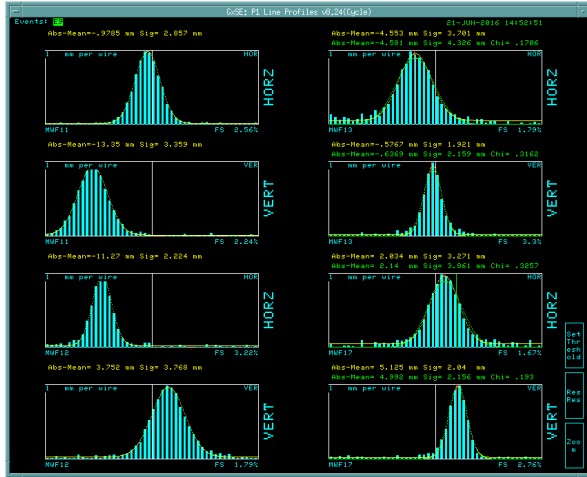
GxSE: P1 Line Profiles v8.24(Cycle)

Events: 53

21-JUN-2016 14:52:51

Abs-Mean=-.9785 mm Sig= 2.857 mm

1 mm per wire

HOR

HORZ

MWF11

FS 2.56%

Abs-Mean=-4.553 mm Sig= 3.701 mm
Abs-Mean=-4.581 mm Sig= 4.326 mm Chi= .1706

1 mm per wire

HOR

HORZ

MWF13

FS 1.79%

Abs-Mean=-13.35 mm Sig= 3.359 mm

1 mm per wire

VER

VERT

MWF11

FS 2.24%

Abs-Mean=-.5767 mm Sig= 1.921 mm
Abs-Mean=-.6369 mm Sig= 2.159 mm Chi= .3162

1 mm per wire

VER

VERT

MWF13

FS 3.3%

Abs-Mean=-11.27 mm Sig= 2.224 mm

1 mm per wire

HOR

HORZ

MWF12

FS 3.22%

Abs-Mean= 2.034 mm Sig= 3.271 mm
Abs-Mean= 2.14 mm Sig= 3.861 mm Chi= .3257

1 mm per wire

HOR

HORZ

MWF17

FS 1.67%

Set Threshold

Abs-Mean= 3.752 mm Sig= 3.768 mm

1 mm per wire

VER

VERT

MWF12

FS 1.79%

Abs-Mean= 5.125 mm Sig= 2.04 mm
Abs-Mean= 4.992 mm Sig= 2.156 mm Chi= .193

1 mm per wire

VER

VERT

MWF17

FS 2.76%

Res Res

Zoom